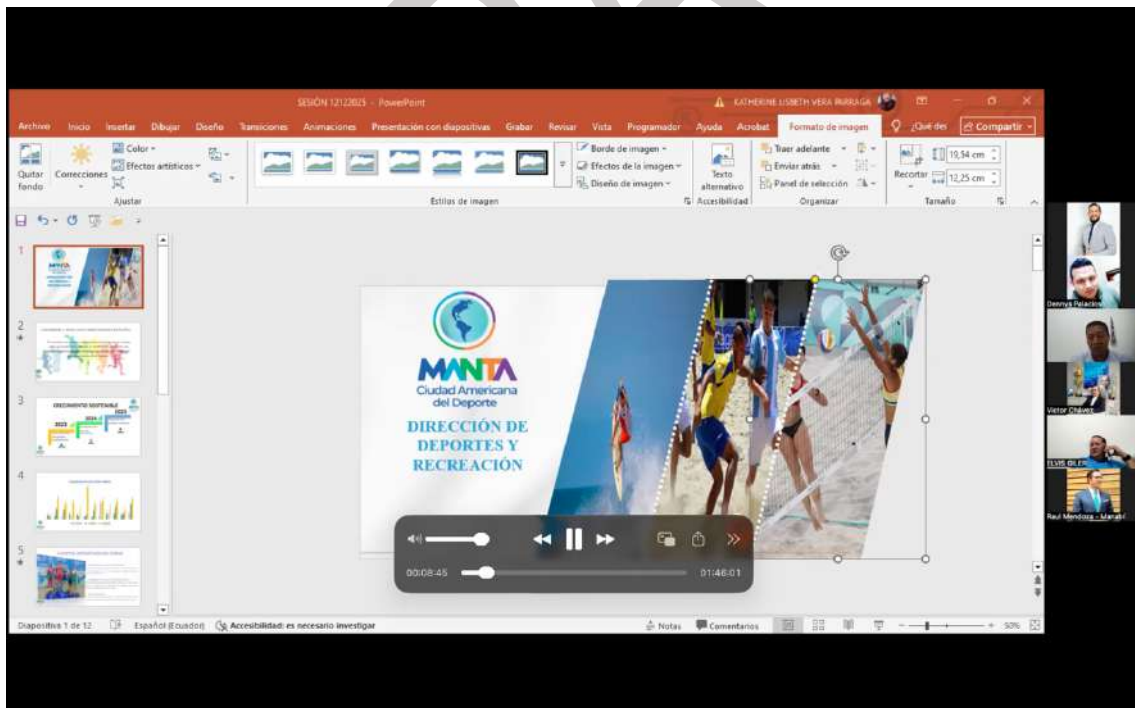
SESIÓN 12122023 - PowerPoint

KATHERINE LISBETH VERA PARRAGA

Archivo Inicio Insertar Dibujar Diseño Transiciones Animaciones Presentación con diapositivas Grabar Revisar Vista Programador Ayuda Acrobat Formato de imagen ¿Qué des Compartir

Quitar fondo Correcciones Color Efectos artísticos Ajustar

Estilos de imagen

Borde de imagen Efectos de la imagen Diseño de imagen

Texto alternativo Accesibilidad

Traer adelante Enviar atrás Panel de selección Organizar

Recortar 19,54 cm 12,25 cm Tamaño

1 2 3 4 5

CRECIMIENTO SOSTENIBLE

MANTA
Ciudad Americana del Deporte

DIRECCIÓN DE DEPORTES Y RECREACIÓN

00:08:45 01:46:01

Dennys Palacios
Victor Chávez
ELVIS OLEA
Raul Mendoza - Manabí

Diapositiva 1 de 12 Español (Ecuador) Accesibilidad: es necesario investigar Notas Comentarios 50%